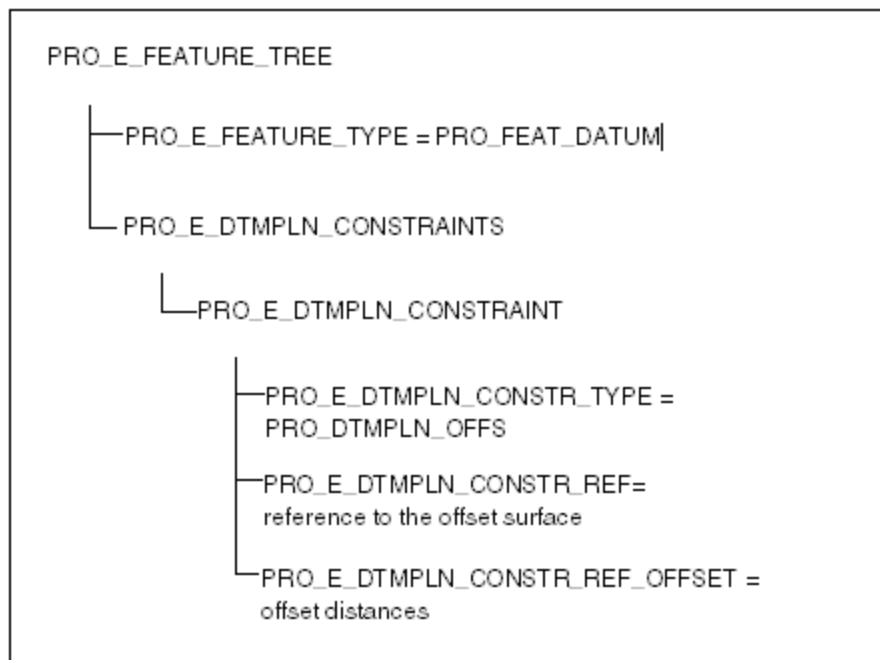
PRO_E_FEATURE_TREE

PRO_E_FEATURE_TYPE = PRO_FEAT_DATUM

PRO_E_DTMPLN_CONSTRAINTS

PRO_E_DTMPLN_CONSTRAINT

PRO_E_DTMPLN_CONSTR_TYPE = PRO_DTMPLN_OFFS

PRO_E_DTMPLN_CONSTR_REF= reference to the offset surface

PRO_E_DTMPLN_CONSTR_REF_OFFSET = offset distances